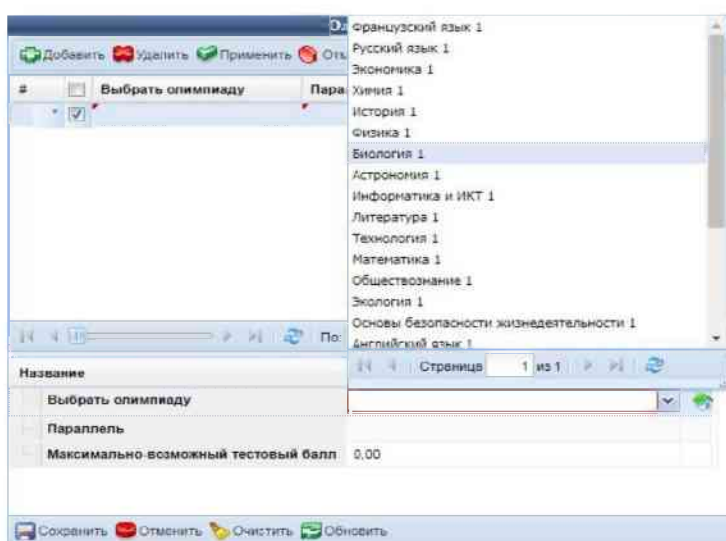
О

Добавить Удалить Применить Отм

| # | | Выбрать олимпиаду | Пара |
|---|---|---|---|
| | ✓ | | |

Французский язык 1
Русский язык 1
Экономика 1
Химия 1
История 1
Физика 1
Биология 1
Астрономия 1
Информатика и ИКТ 1
Литература 1
Технология 1
Математика 1
Обществознание 1
Экология 1
Основы безопасности жизнедеятельности 1
Английский язык 1

По

Страница 1 из 1

| Название | |
|---|---|
| Выбрать олимпиаду | |
| Параллель | |
| Максимально-возможный тестовый балл | 0,00 |

Сохранить Отменить Очистить Обновить